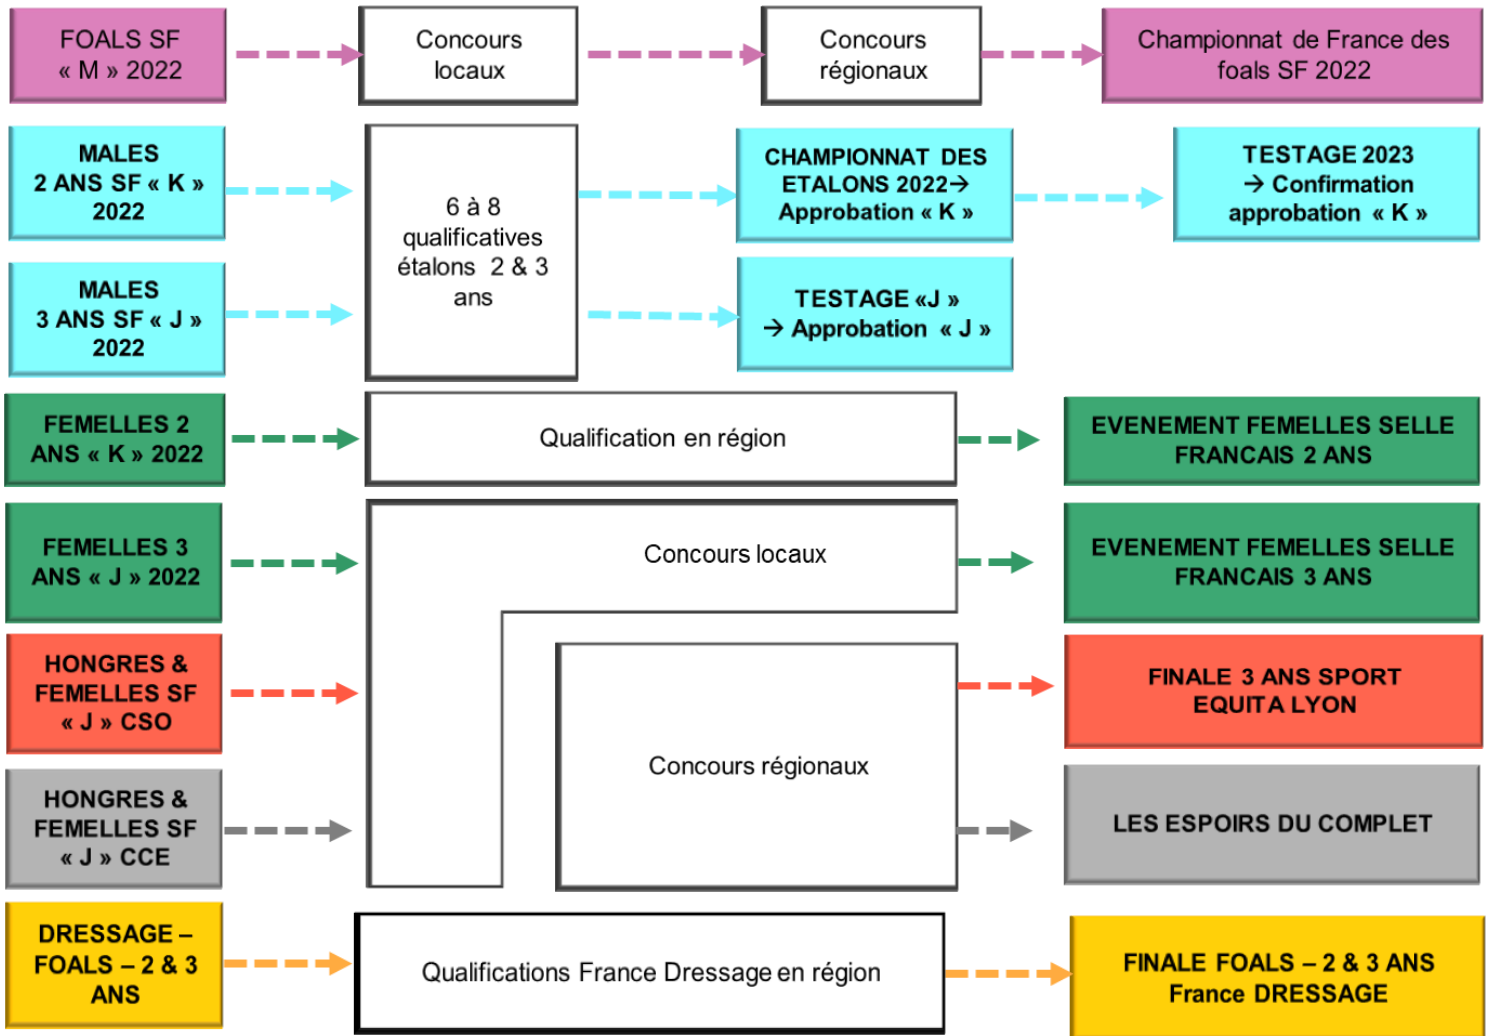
FOALS SF « M » 2022

Concours locaux

Concours régionaux

Championnat de France des foals SF 2022

MALES 2 ANS SF « K » 2022

6 à 8 qualificatives étalons 2 & 3 ans

CHAMPIONNAT DES ETALONS 2022→ Approbation « K »

TESTAGE 2023 → Confirmation approbation « K »

MALES 3 ANS SF « J » 2022

TESTAGE «J » → Approbation « J »

FEMELLES 2 ANS « K » 2022

Qualification en région

EVENEMENT FEMELLES SELLE FRANCAIS 2 ANS

FEMELLES 3 ANS « J » 2022

Concours locaux

EVENEMENT FEMELLES SELLE FRANCAIS 3 ANS

HONGRES & FEMELLES SF « J » CSO

Concours régionaux

FINALE 3 ANS SPORT EQUITA LYON

HONGRES & FEMELLES SF « J » CCE

LES ESPOIRS DU COMPLET

DRESSAGE – FOALS – 2 & 3 ANS

Qualifications France Dressage en région

FINALE FOALS – 2 & 3 ANS France DRESSAGE